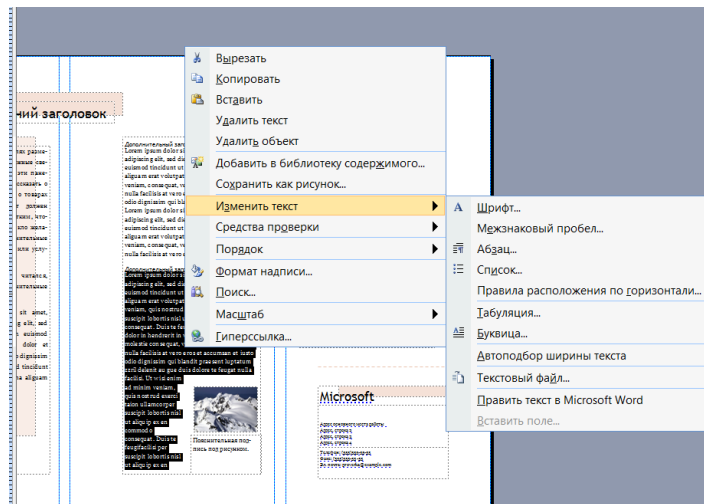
ний заголовок

Вырезать
Копировать
Вставить
Удалить текст
Удалить объект
Добавить в библиотеку содержимого...
Сохранить как рисунок...
Изменить текст
Средства проверки
Порядок
Формат надписи...
Поиск...
Масштаб
Гиперссылка...

Шрифт...
Межзнаковый пробел...
Абзац...
Список...
Правила расположения по горизонтали...
Табуляция...
Буквица...
Автоподбор ширины текста
Текстовый файл...
Править текст в Microsoft Word
Вставить поле...

Microsoft

Lorem ipsum dolor sit amet, adipiscing elit, sed diam nonummy nibh euismod tincidunt ut laoreet dolore magna aliquam erat volutpat. Ut wisi enim ad minim veniam, quis nostrud exerci tation ullamcorper suscipit lobortis nisl ut aliquip ex ea commodo consequat. Duis te feugifacilisi. Duis autem dolor in hendrerit in vulputate velit esse molestie consequat, vel illum dolore eu feugiat nulla facilisis at vero eros et accumsan et iusto odio dignissim qui blandit praesent luptatum zzril delenit au gue duis dolore te feugat nulla facilisi.

Пояснительная подпись под рисунком.